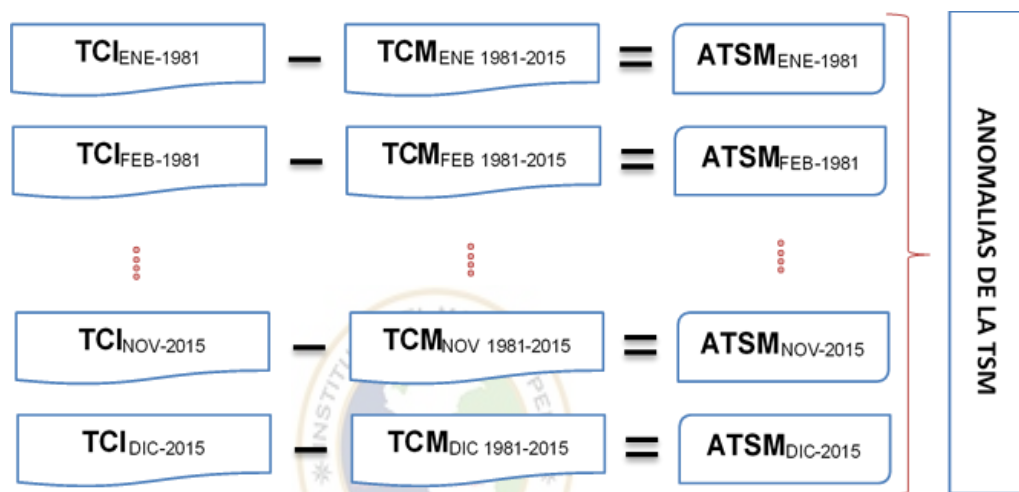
$TCI_{ENE-1981}$ – $TCM_{ENE\ 1981-2015}$ = $ATSM_{ENE-1981}$

$TCI_{FEB-1981}$ – $TCM_{FEB\ 1981-2015}$ = $ATSM_{FEB-1981}$

$TCI_{NOV-2015}$ – $TCM_{NOV\ 1981-2015}$ = $ATSM_{NOV-2015}$

$TCI_{DIC-2015}$ – $TCM_{DIC\ 1981-2015}$ = $ATSM_{DIC-2015}$

ANOMALIAS DE LA TSM